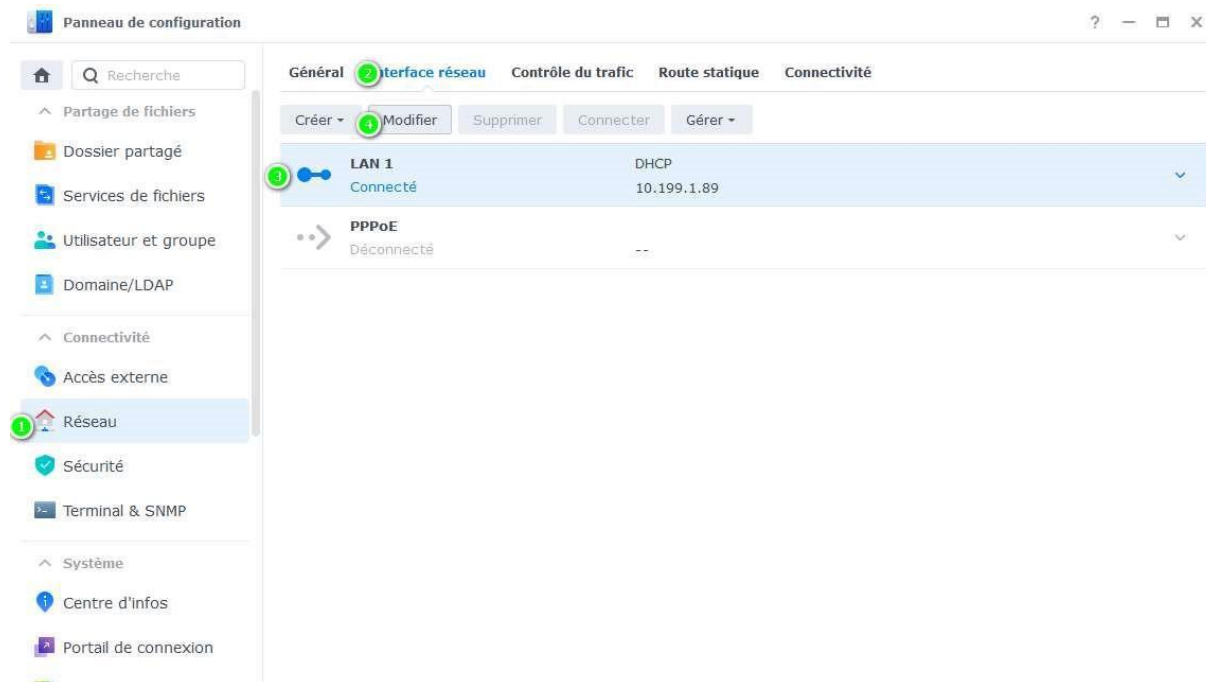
Panneau de configuration

? — ☐ X

Recherche

^ Partage de fichiers

Dossier partagé

Services de fichiers

Utilisateur et groupe

Domaine/LDAP

^ Connectivité

Accès externe

1 Réseau

Sécurité

Terminal & SNMP

^ Système

Centre d'infos

Portail de connexion

Général 2 terface réseau Contrôle du trafic Route statique Connectivité

Créer ▾ 4 Modifier Supprimer Connecter Gérer ▾

3 LAN 1 Connecté DHCP 10.199.1.89

PPPoE Déconnecté --